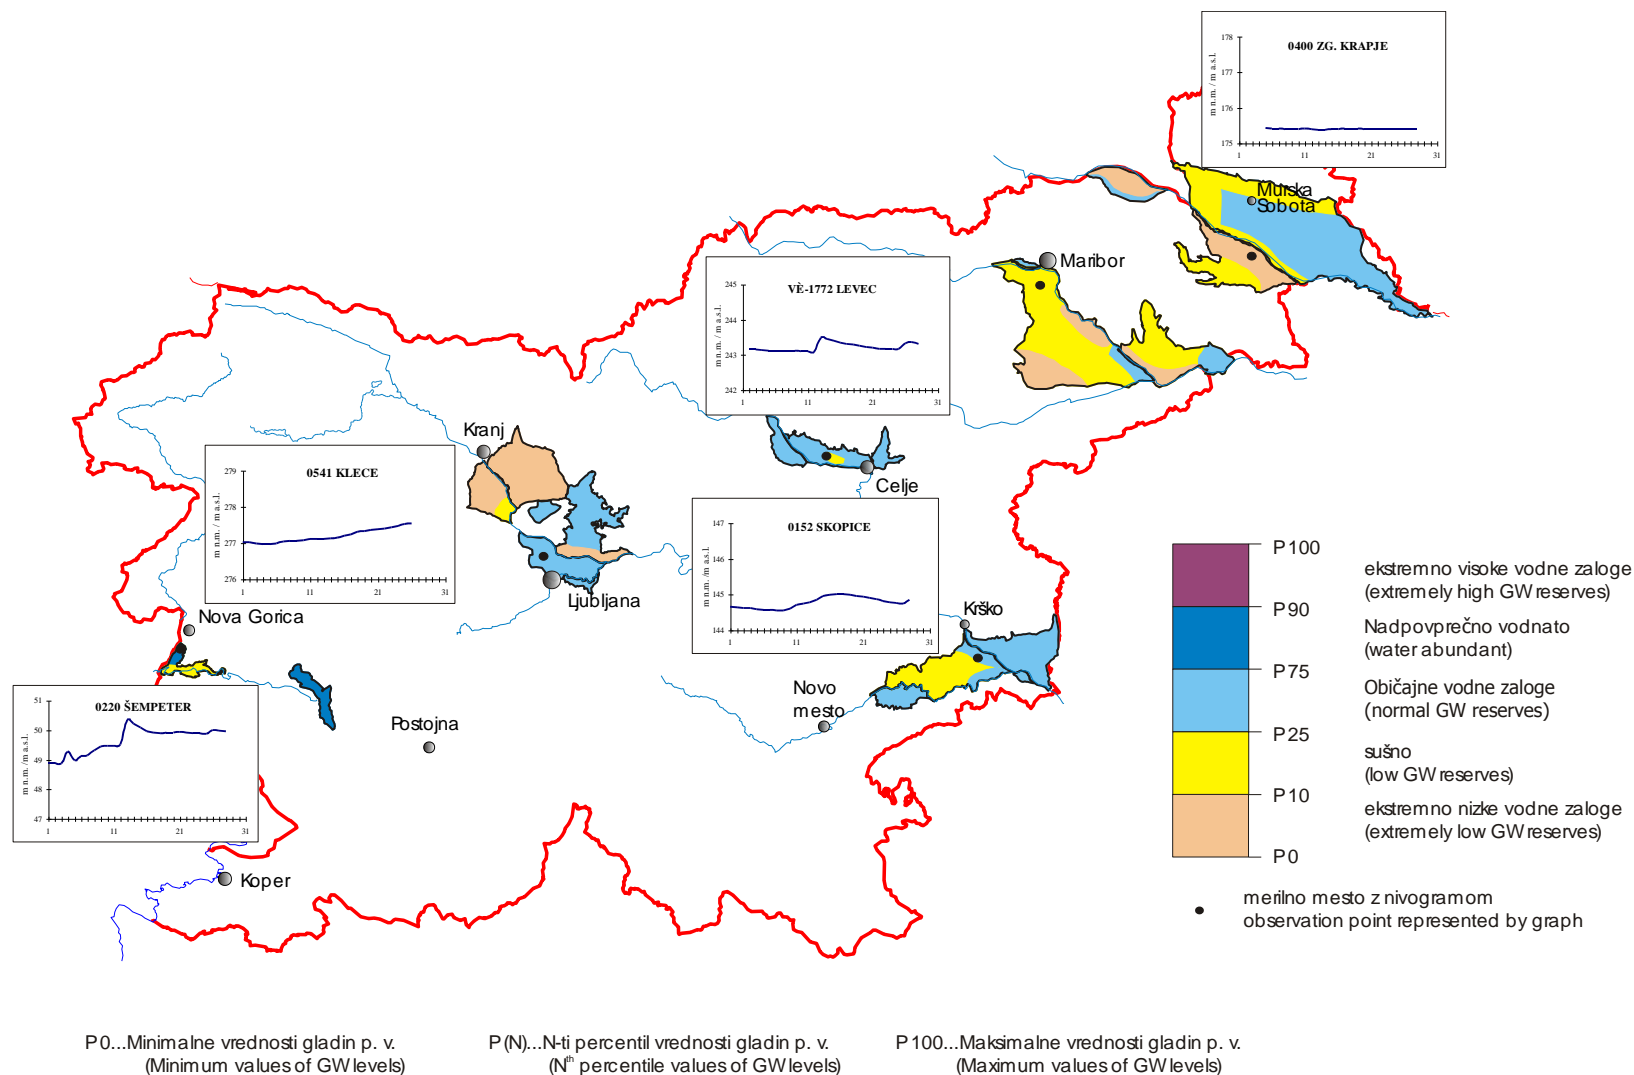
0400 ZG. KRAPJE

178
177
176
175
m n.m. / m a.s.l.
1 11 21 31

Murska Sobota

Maribor

VÈ-1772 LEVEC

245
244
243
242
m n.m. / m a.s.l.
1 11 21 31

Kranj

0541 KLECE

279
278
277
276
m n.m. / m a.s.l.
1 11 21 31

Celje

0152 SKOPICE

147
146
145
144
m n.m. /m a.s.l.
1 11 21 31

Ljubljana

Nova Gorica

Krško

Novo mesto

0220 ŠEMPETER

51
50
49
48
47
m n.m. /m a.s.l.
1 11 21 31

Postojna

Koper

P100
P90
P75
P25
P10
P0

ekstremno visoke vodne zaloge (extremely high GW reserves)

Nadpovprečno vodnato (water abundant)

Običajne vodne zaloge (normal GW reserves)

sušno (low GW reserves)

ekstremno nizke vodne zaloge (extremely low GW reserves)

merilno mesto z nivogramom
observation point represented by graph

P0...Minimalne vrednosti gladin p. v.
(Minimum values of GW levels)

P(N)...N-ti percentil vrednosti gladin p. v.
($N^{th}$ percentile values of GW levels)

P100...Maksimalne vrednosti gladin p. v.
(Maximum values of GW levels)